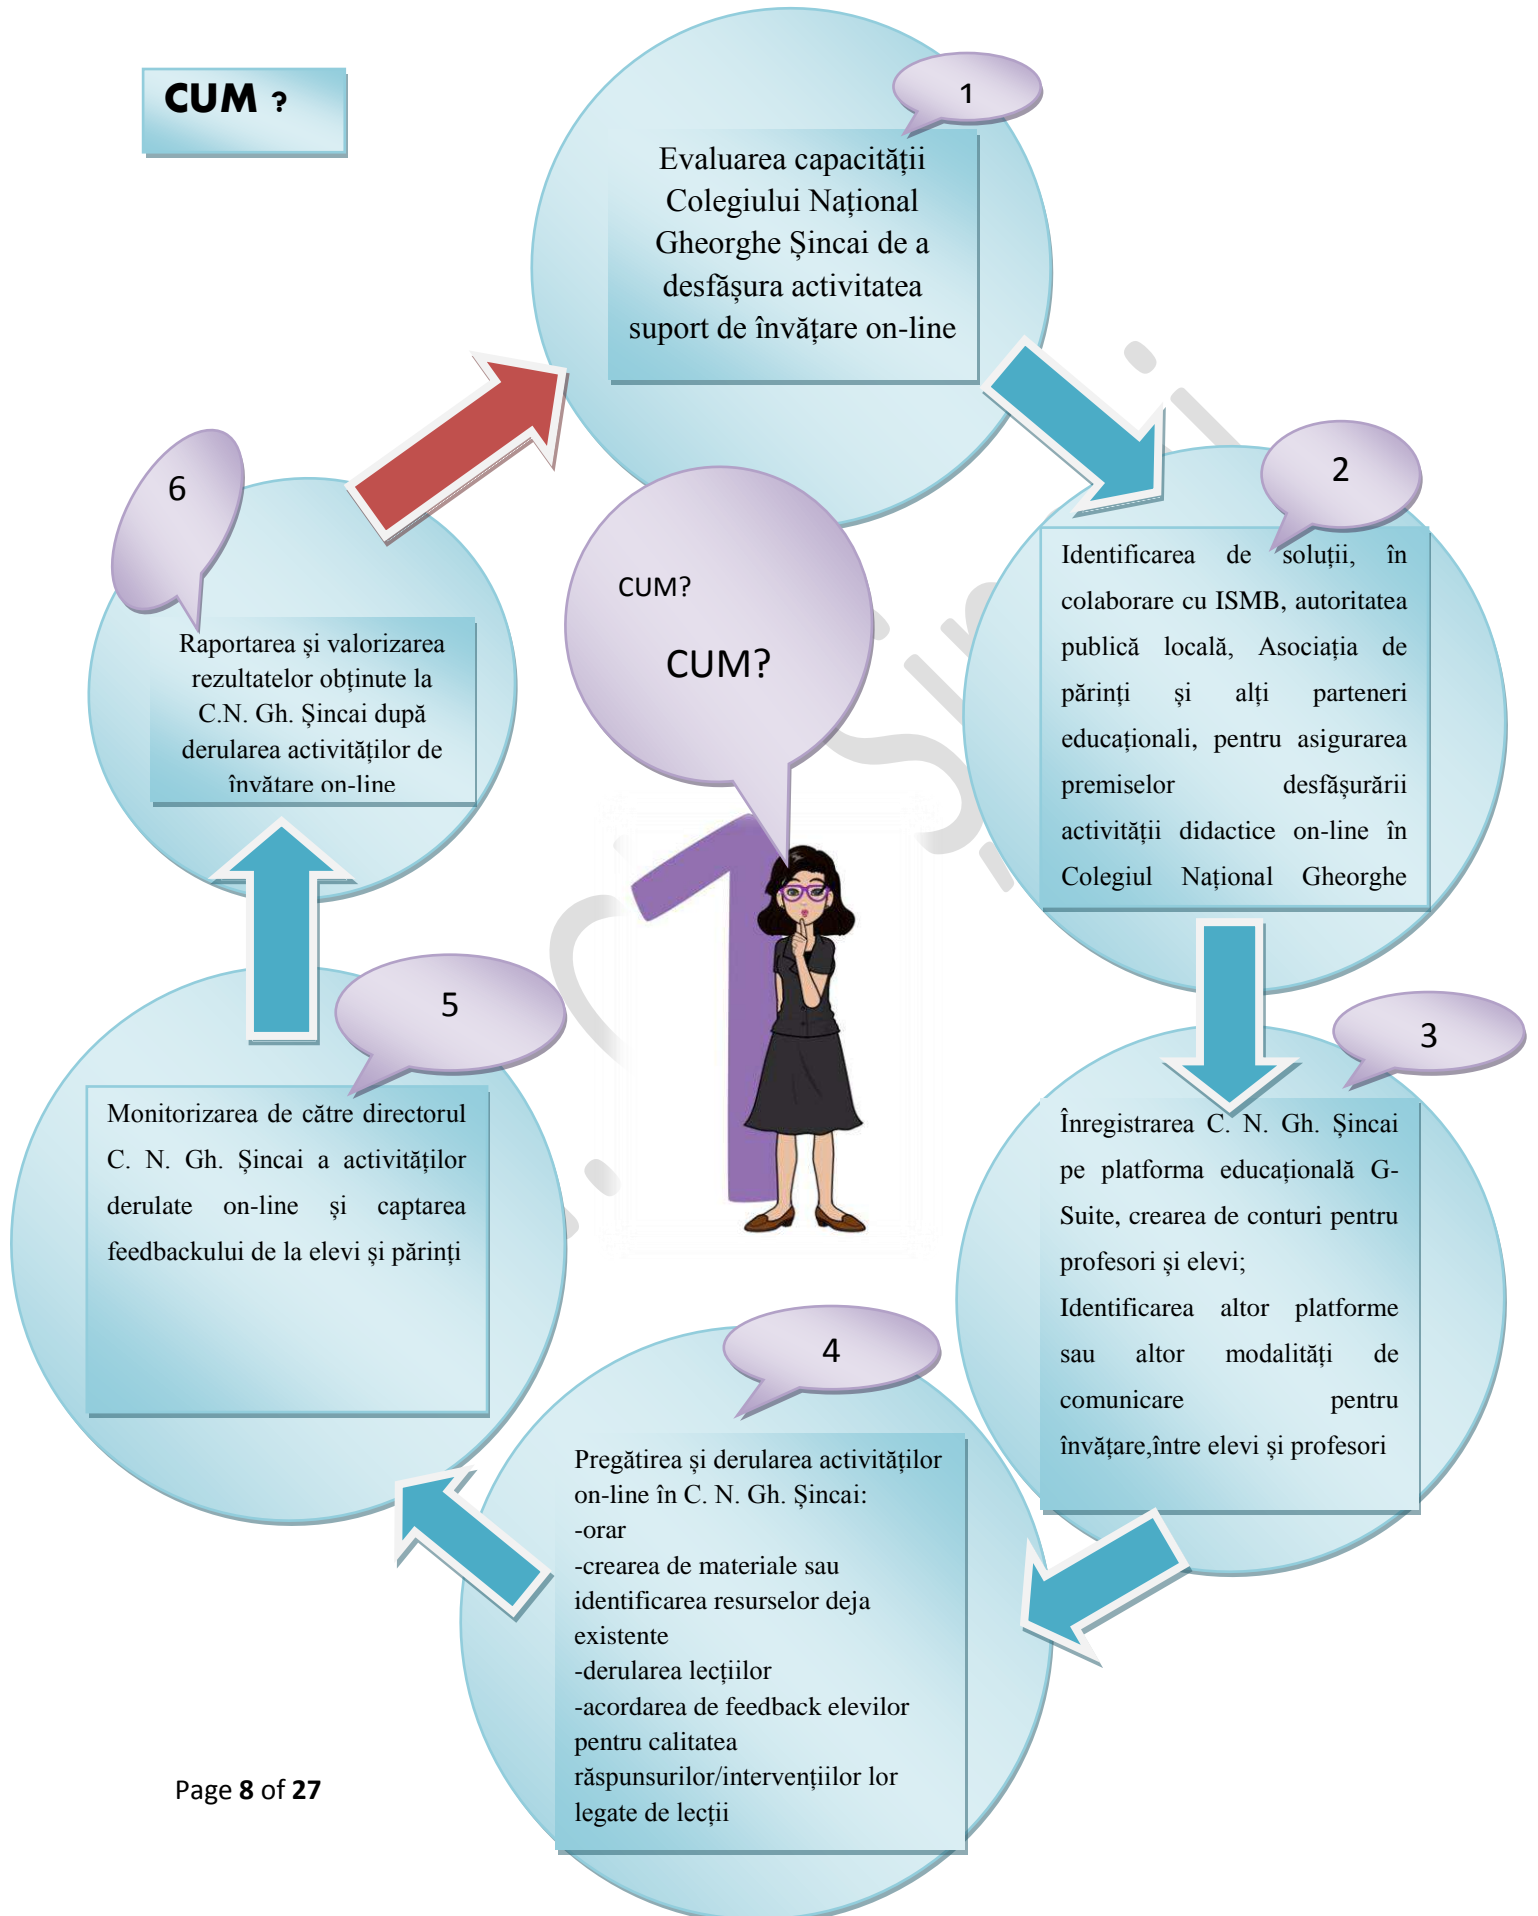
CUM ?

1

Evaluarea capacității Colegiului Național Gheorghe Şincai de a desfăşura activitatea suport de învățare on-line

2

Identificarea de soluții, în colaborare cu ISMB, autoritatea publică locală, Asociația de părinți și alți parteneri educaționali, pentru asigurarea premiselor desfășurării activității didactice on-line în Colegiul Național Gheorghe

CUM?

CUM?

6

Raportarea și valorizarea rezultatelor obținute la C.N. Gh. Șincai după derularea activităților de învățare on-line

3

Înregistrarea C. N. Gh. Şincai pe platforma educațională G-Suite, crearea de conturi pentru profesori și elevi;

Identificarea altor platforme sau altor modalități de comunicare pentru învățare,între elevi și profesori

5

Monitorizarea de către directorul C. N. Gh. Şincai a activităților derulate on-line și captarea feedbackului de la elevi și părinți

4

Pregătirea și derularea activităților on-line în C. N. Gh. Şincai:
-orar
-crearea de materiale sau identificarea resurselor deja existente
-derularea lecțiilor
-acordarea de feedback elevilor pentru calitatea răspunsurilor/intervențiilor lor legate de lecții

Page 8 of 27